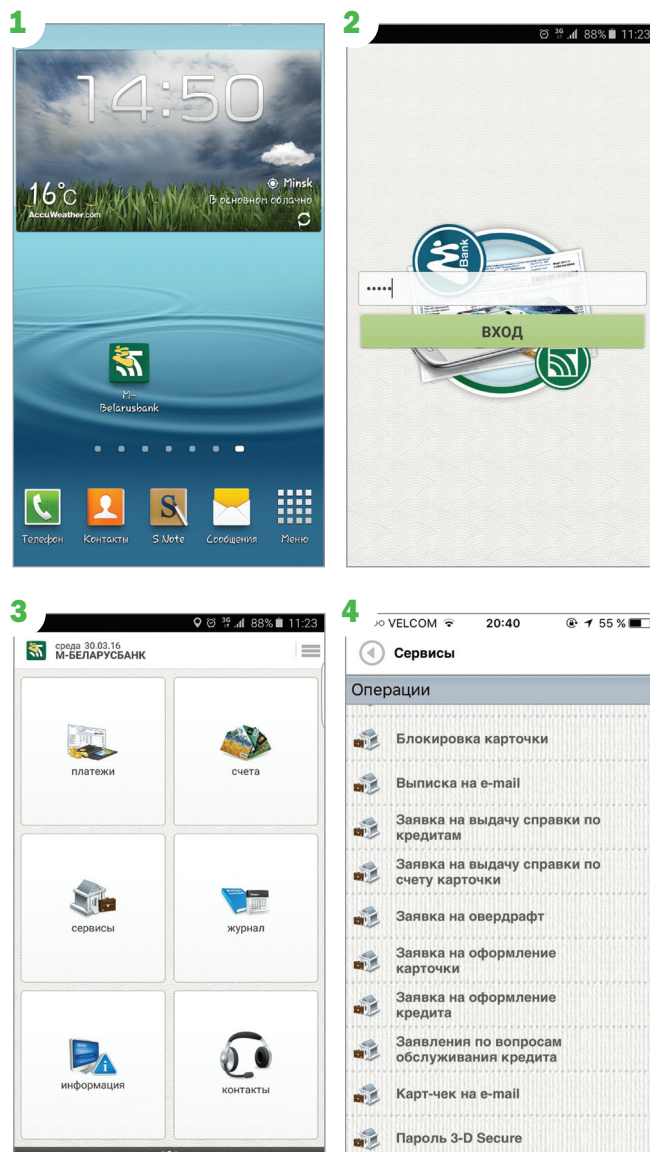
1

14:50

16°C
AccuWeather.com

Minsk
В основном облачно

M-Belarusbank

Телефон Контакты S Note Сообщения Меню

2

88% 11:23

Bank

•••••

ВХОД

3

88% 11:23

среда 30.03.16
М-БЕЛАРУСБАНК

платежи

счета

сервисы

журнал

информация

контакты

4

VELCOM 20:40 55 %

Сервисы

Операции

Блокировка карточки

Выписка на e-mail

Заявка на выдачу справки по кредитам

Заявка на выдачу справки по счету карточки

Заявка на овердрафт

Заявка на оформление карточки

Заявка на оформление кредита

Заявления по вопросам обслуживания кредита

Карт-чек на e-mail

Пароль 3-D Secure